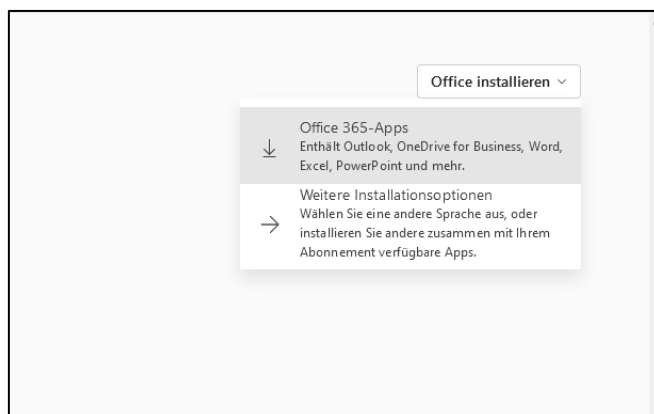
Office installieren

Office 365-Apps
Enthält Outlook, OneDrive for Business, Word, Excel, PowerPoint und mehr.

Weitere Installationsoptionen
Wählen Sie eine andere Sprache aus, oder installieren Sie andere zusammen mit Ihrem Abonnement verfügbare Apps.